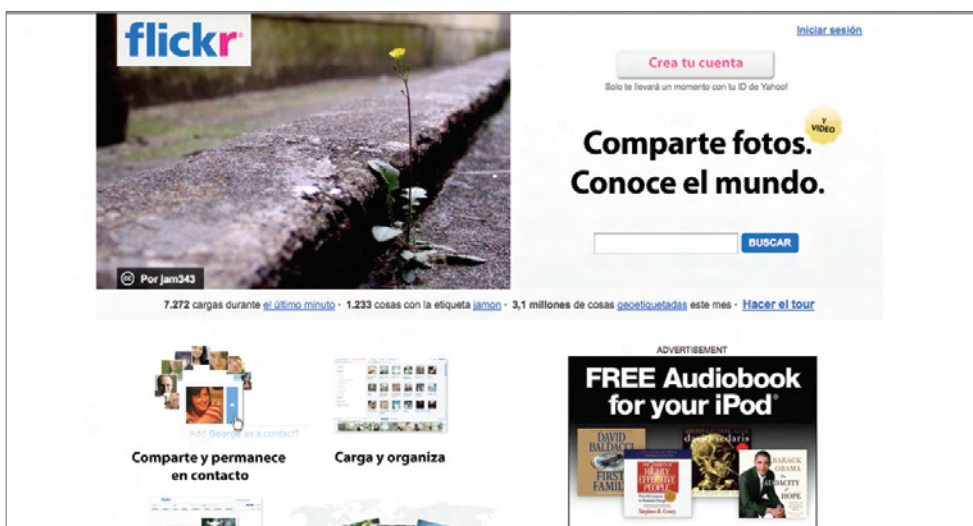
flickr

Iniciar sesión

Crea tu cuenta

Solo te llevará un momento con tu ID de Yahoo!

Y VIDEO

Comparte fotos.
Conoce el mundo.

BUSCAR

Por jam343

7.272 cargas durante el último minuto · 1.233 cosas con la etiqueta jamon · 3,1 millones de cosas geoetiquetadas este mes · Hacer el tour

Add George as a contact?

Comparte y permanece en contacto

Carga y organiza

ADVERTISEMENT

FREE Audiobook for your iPod®

DAVID BALDACCI FIRST FAMILY

david sedaris

HABITS OF HIGHLY EFFECTIVE PEOPLE Stephen R. Covey

BARACK OBAMA THE AUDACITY OF HOPE